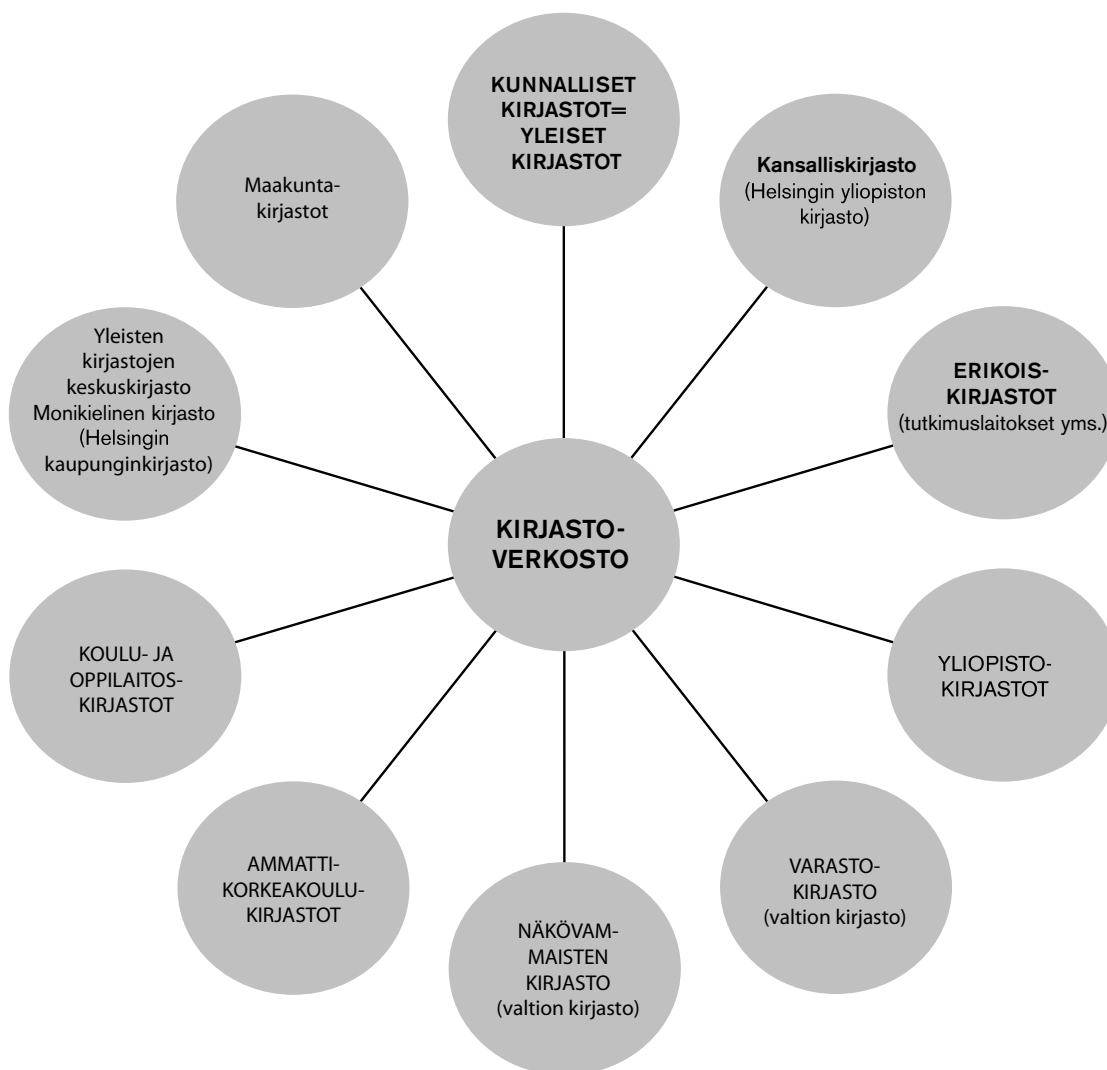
KIRJASTO-VERKOSTO

KUNNALLISET KIRJASTOT= YLEISET KIRJASTOT

Kansalliskirjasto (Helsingin yliopiston kirjasto)

ERIKOIS-KIRJASTOT (tutkimuslaitokset yms.)

YLIOPISTO-KIRJASTOT

VARASTO-KIRJASTO (valtion kirjasto)

NÄKÖVAM-MAISTEN KIRJASTO (valtion kirjasto)

AMMATTI-KORKEAKOULU-KIRJASTOT

KOULU- JA OPPILAITOS-KIRJASTOT

Yleisten kirjastojen keskuskirjasto Monikielinen kirjasto (Helsingin kaupunginkirjasto)

Maakunta-kirjastot